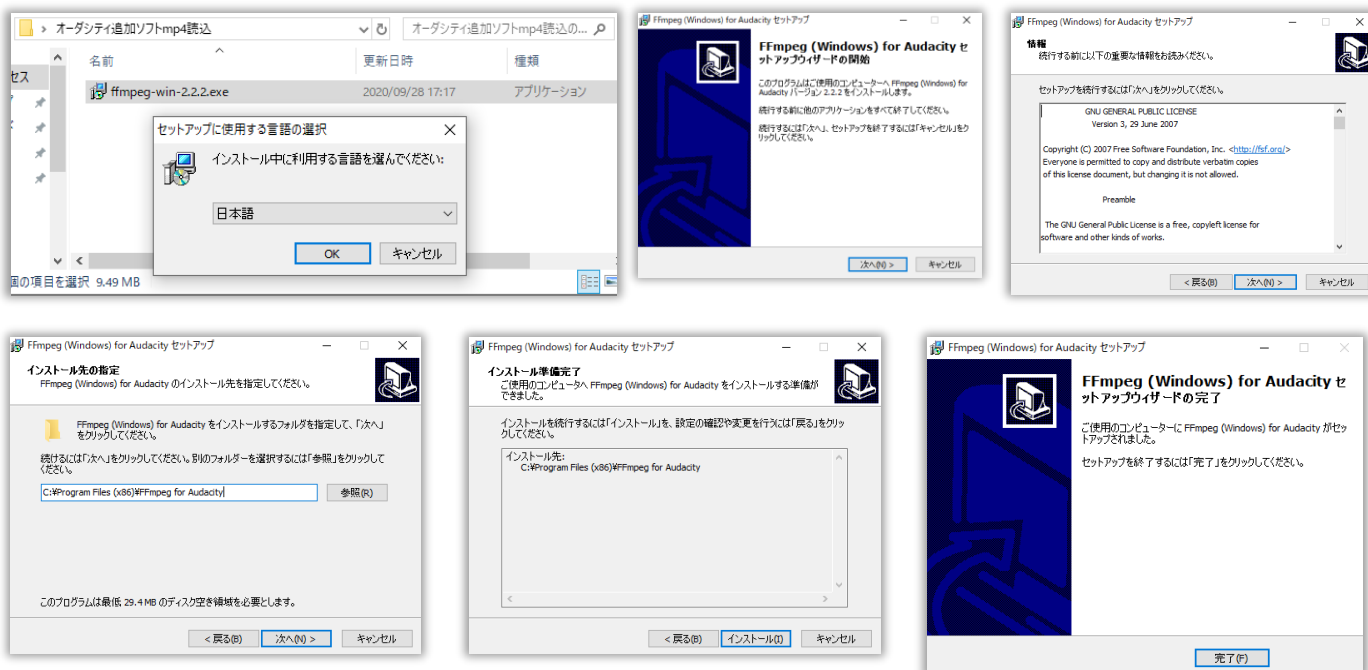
オーダシティ追加ソフトmp4読込
オーダシティ追加ソフトmp4読込の...
名前
更新日時
種類
セス
ffmpeg-win-2.2.2.exe
2020/09/28 17:17
アプリケーション
セットアップに使用する言語の選択
インストール中に利用する言語を選んでください:
日本語
OK
キャンセル
個の項目を選択 9.49 MB

FFmpeg (Windows) for Audacity セットアップ
FFmpeg (Windows) for Audacity セットアップウィザードの開始
このプログラムはご使用のコンピューターへ FFmpeg (Windows) for Audacity バージョン 2.2.2 をインストールします。
続行する前に他のアプリケーションをすべて終了してください。
続行するには「次へ」、セットアップを終了するには「キャンセル」をクリックしてください。
次へ(N) >
キャンセル

FFmpeg (Windows) for Audacity セットアップ
情報
続行する前に以下の重要な情報をお読みください。
セットアップを続行するには「次へ」をクリックしてください。
GNU GENERAL PUBLIC LICENSE
Version 3, 29 June 2007
Copyright (C) 2007 Free Software Foundation, Inc. <http://fsf.org/>
Everyone is permitted to copy and distribute verbatim copies
of this license document, but changing it is not allowed.
Preamble
The GNU General Public License is a free, copyleft license for software and other kinds of works.
< 戻る(B)
次へ(N) >
キャンセル

FFmpeg (Windows) for Audacity セットアップ
インストール先の指定
FFmpeg (Windows) for Audacity のインストール先を指定してください。
FFmpeg (Windows) for Audacity をインストールするフォルダを指定して、「次へ」をクリックしてください。
続けるには「次へ」をクリックしてください。別のフォルダーを選択するには「参照」をクリックしてください。
C:¥Program Files (x86)¥FFmpeg for Audacity
参照(R)
このプログラムは最低 29.4 MB のディスク空き領域を必要とします。
< 戻る(B)
次へ(N) >
キャンセル

FFmpeg (Windows) for Audacity セットアップ
インストール準備完了
ご使用のコンピュータへ FFmpeg (Windows) for Audacity をインストールする準備ができました。
インストールを続行するには「インストール」を、設定の確認や変更を行うには「戻る」をクリックしてください。
インストール先:
C:¥Program Files (x86)¥FFmpeg for Audacity
< 戻る(B)
インストール(I)
キャンセル

FFmpeg (Windows) for Audacity セットアップ
FFmpeg (Windows) for Audacity セットアップウィザードの完了
ご使用のコンピューターに FFmpeg (Windows) for Audacity がセットアップされました。
セットアップを終了するには「完了」をクリックしてください。
完了(F)